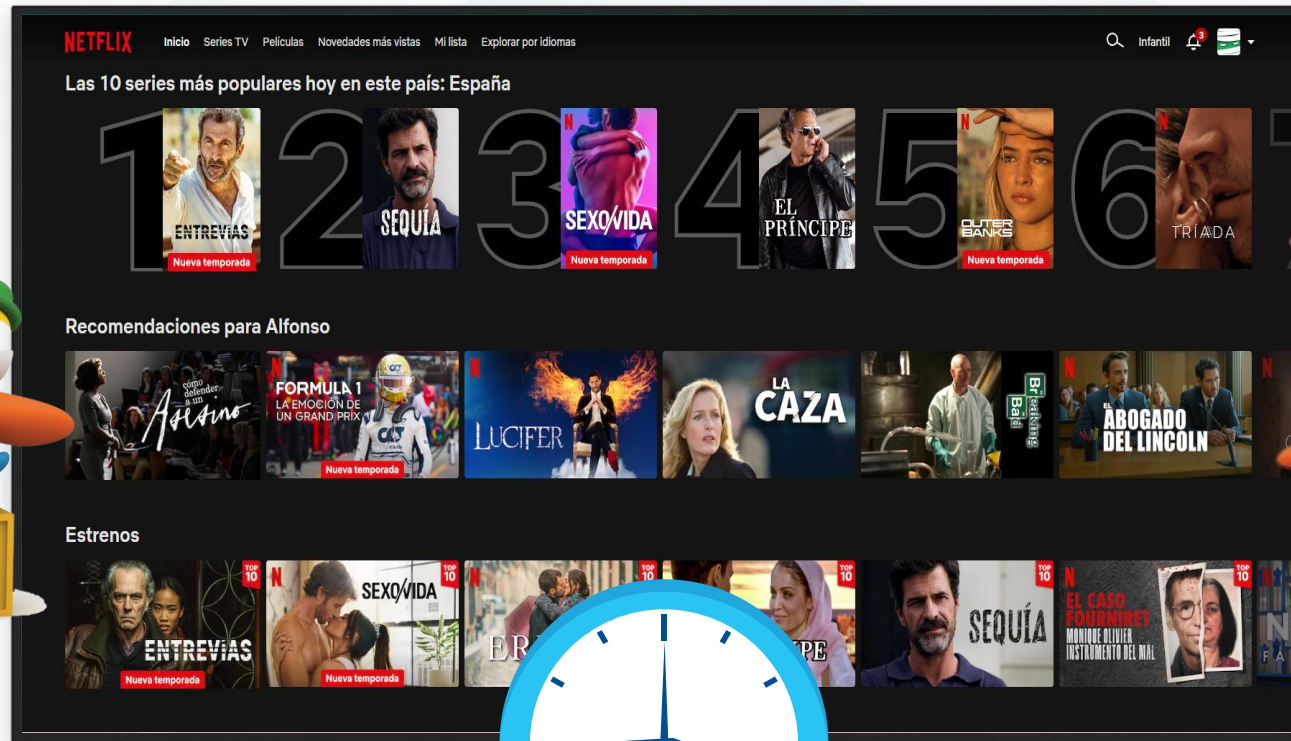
NETFLIX Inicio Series TV Películas Novedades más vistas Mi lista Explorar por idiomas

Infantil 3

Las 10 series más populares hoy en este país: España

1 ENTREVIAS Nueva temporada
2 SEQUÍA
3 SEXO/VIDA Nueva temporada
4 EL PRÍNCIPE
5 OUTER BANKS Nueva temporada
6 TRÍADA

Recomendaciones para Alfonso

Cómo defender a un Asesino
FORMULA 1 LA EMOCIÓN DE UN GRAND PRIX Nueva temporada
LUCIFER
LA CAZA
Breaking Bad
EL ABOGADO DEL LINCOLN

Estrenos

TOP 10 ENTREVIAS Nueva temporada
TOP 10 SEXO/VIDA Nueva temporada
TOP 10 ER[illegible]
TOP 10 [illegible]PE
TOP 10 SEQUÍA
TOP 10 EL CASO FOURNIRET MONIQUE OLIVIER INSTRUMENTO DEL MAL